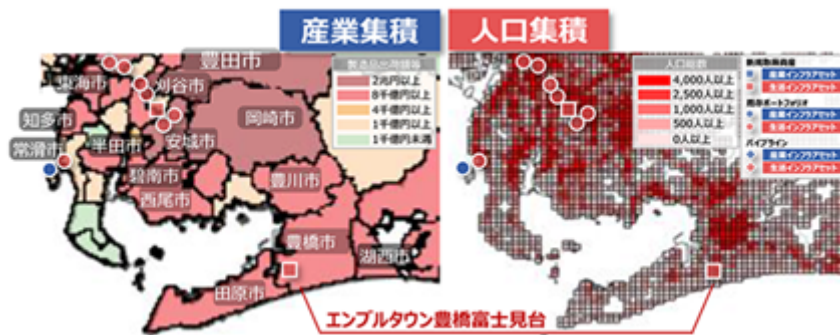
産業集積

人口集積

豊田市
東海市
刈谷市
知多市
常滑市
半田市
安城市
岡崎市
碧南市
西尾市
豊川市
豊橋市
湖西市
田原市

製造品出荷額等
2兆円以上
8千億円以上
4千億円以上
1千億円以上
1千億円未満

人口総数
4,000人以上
2,500人以上
1,000人以上
500人以上
0人以上

新規物件建設
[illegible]インフラアセット
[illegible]インフラアセット
既存ポートフォリオ
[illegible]インフラアセット
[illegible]インフラアセット
パイプライン
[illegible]インフラアセット
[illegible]インフラアセット

エンブルタウン豊橋富士見台